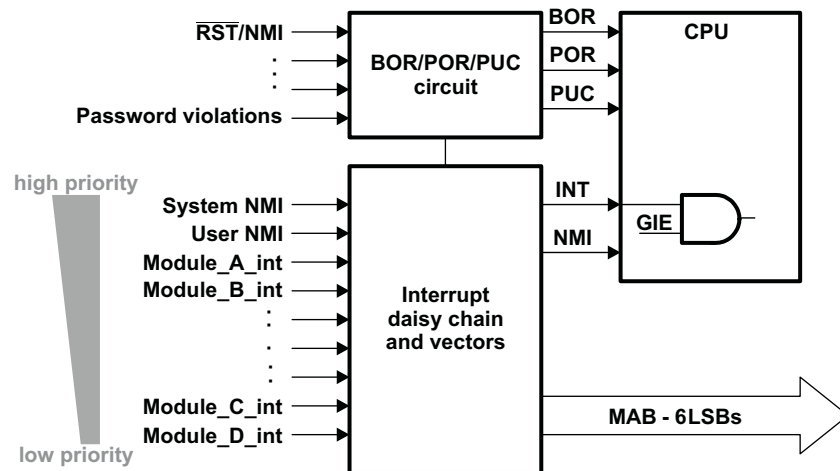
$\overline{RST}$/NMI
:
Password violations
BOR/POR/PUC circuit
BOR
POR
PUC
CPU
high priority
System NMI
User NMI
Module_A_int
Module_B_int
:
:
:
Module_C_int
Module_D_int
low priority
Interrupt daisy chain and vectors
INT
NMI
$\overline{GIE}$
MAB - 6LSBs